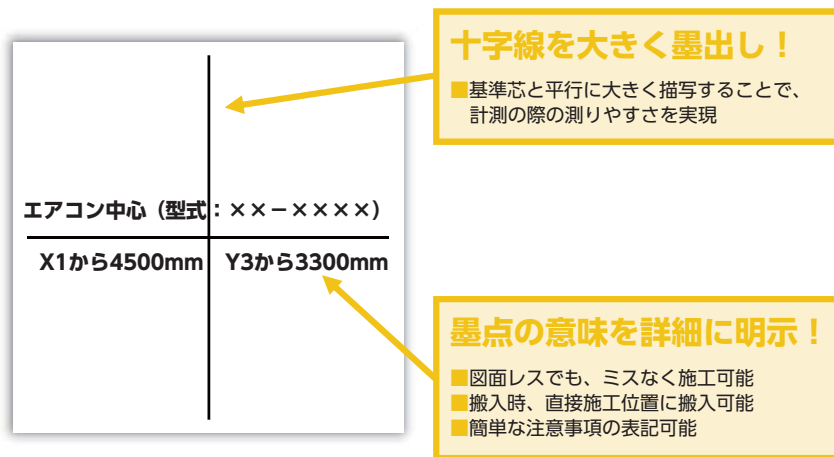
エアコン中心（型式：××－××××）

X1から4500mm

Y3から3300mm

十字線を大きく墨出し！

■基準芯と平行に大きく描写することで、計測の際の測りやすさを実現

墨点の意味を詳細に明示！

■図面レスでも、ミスなく施工可能
■搬入時、直接施工位置に搬入可能
■簡単な注意事項の表記可能